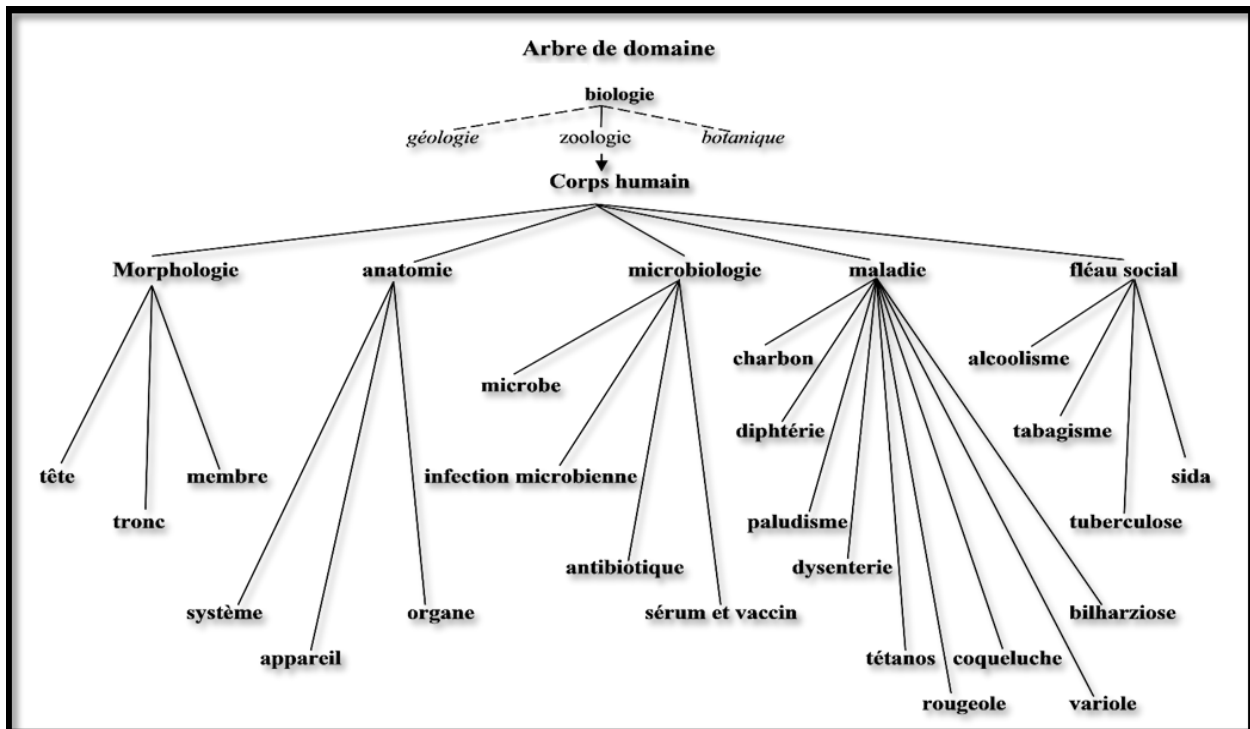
Arbre de domaine

biologie

géologie

zoologie

botanique

Corps humain

Morphologie

anatomie

microbiologie

maladie

fléau social

tête

tronc

membre

système

appareil

organe

microbe

infection microbienne

antibiotique

sérum et vaccin

charbon

diphtérie

paludisme

dysenterie

tétanos

rougeole

coqueluche

variole

bilharziose

alcoolisme

tabagisme

tuberculose

sida